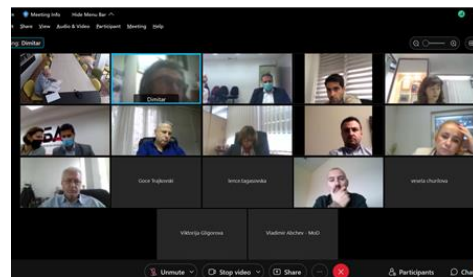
Meeting Info Hide Menu Bar
Share View Audio & Video Participant Meeting Help
Dimitar
Dimitar
Goce Trajkovski
Jenco Gegovovska
wesela churilova
Viktorija Gligorova
Vladimir Abchev - MoD
Unmute
Stop video
Share
Participants
Ch